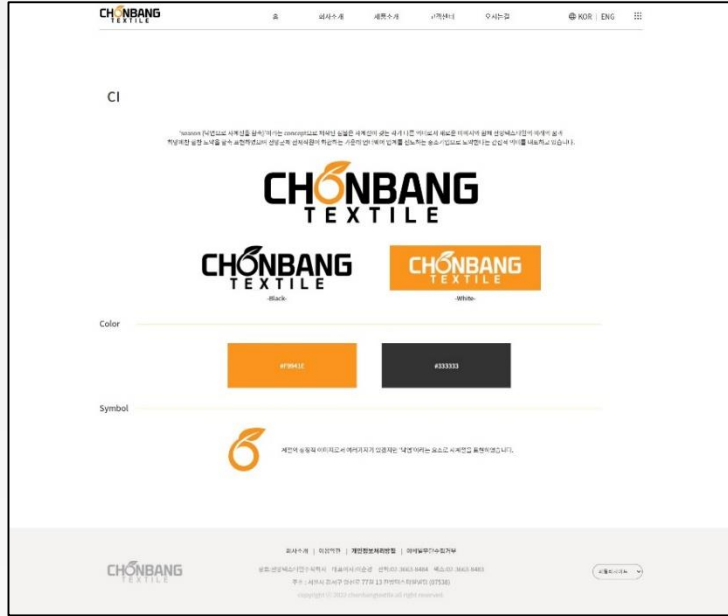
CHONBANG TEXTILE

홈 회사소개 제품소개 고객센터 오시는길 KOR | ENG

CI

'season (사계절을 합쳐)'이라는 concept으로 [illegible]

CHONBANG TEXTILE

CHONBANG TEXTILE
-Black-

CHONBANG TEXTILE
-White-

Color

#F9941E

#333333

Symbol

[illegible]

회사소개 | 이용약관 | 개인정보처리방침 | 이메일무단수집거부

CHONBANG TEXTILE

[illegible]

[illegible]

copyright © 2019 chonbangtextile.all right reserved

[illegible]